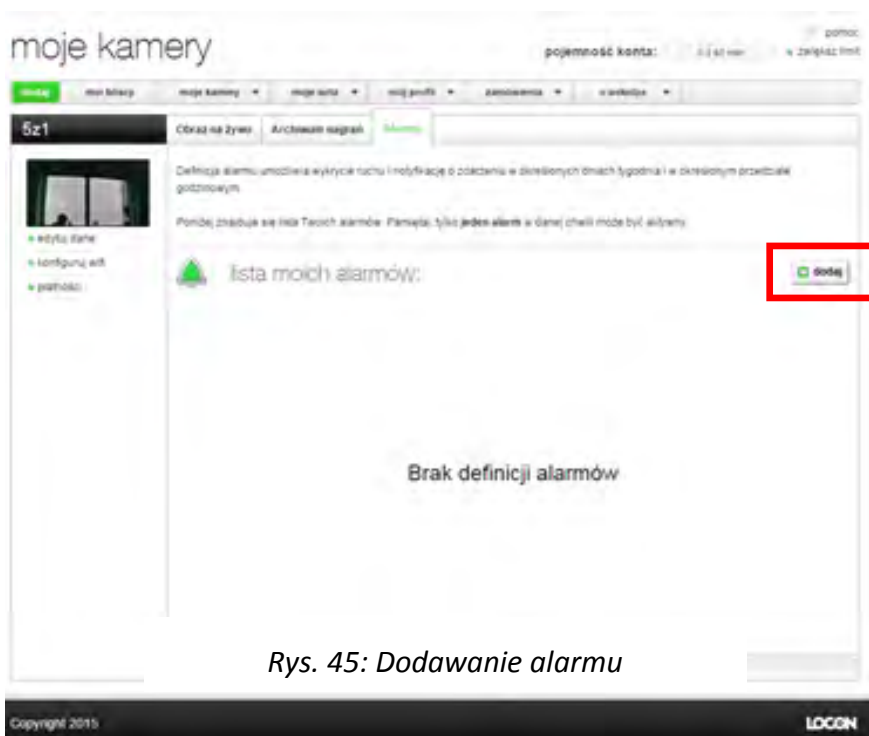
moje kamery

pomoc

pojemność konta: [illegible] zwiększ limit

dodaj | mon bilacy | moje kamery | moje auta | mój profil | zamówienia | o lokalizacji

5z1

Obraz na żywo | Archiwum nagrań | Alarmy

Definicja alarmu umożliwia wykrycie ruchu i notyfikację o zdarzeniu w określonych dniach tygodnia i w określonym przedziale godzinowym.

Poniżej znajduje się lista Twoich alarmów. Pamiętaj, tylko jeden alarm w danej chwili może być aktywny.

edytuj dane
konfiguruj wifi
pomoc

lista moich alarmów:

dodaj

Brak definicji alarmów

Rys. 45: Dodawanie alarmu

Copyright 2015

LOCON